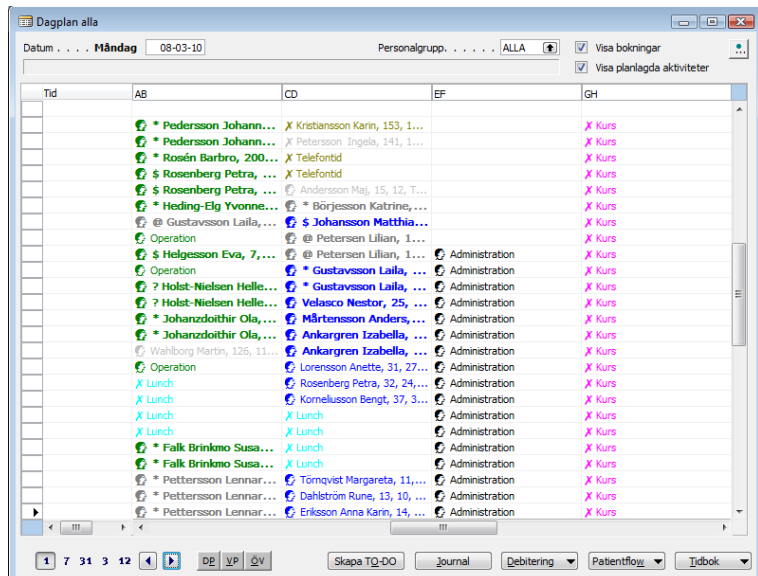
Dagplan alla

Datum . . . . Måndag 08-03-10

Personalgrupp. . . . . . ALLA

Visa bokningar

Visa planlagda aktiviteter

| Tid | AB | CD | EF | GH |
|---|---|---|---|---|
| | * Pedersson Johann... | Kristiansson Karin, 153, 1... | | Kurs |
| | * Pedersson Johann... | Petersson Ingela, 141, 1... | | Kurs |
| | * Rosén Barbro, 200... | Telefontid | | Kurs |
| | $ Rosenberg Petra, ... | Telefontid | | Kurs |
| | $ Rosenberg Petra, ... | Andersson Maj, 15, 12, T... | | Kurs |
| | * Heding-Elg Yvonne... | * Börjesson Katrine,... | | Kurs |
| | @ Gustavsson Laila,... | $ Johansson Matthia... | | Kurs |
| | Operation | @ Petersen Lilian, 1... | | Kurs |
| | $ Helgesson Eva, 7,... | @ Petersen Lilian, 1... | Administration | Kurs |
| | Operation | * Gustavsson Laila, ... | Administration | Kurs |
| | ? Holst-Nielsen Helle... | * Gustavsson Laila, ... | Administration | Kurs |
| | ? Holst-Nielsen Helle... | Velasco Nestor, 25, ... | Administration | Kurs |
| | * Johanzdoithir Ola,... | Mårtensson Anders, ... | Administration | Kurs |
| | * Johanzdoithir Ola,... | Ankargren Izabella, ... | Administration | Kurs |
| | Wahlborg Martin, 126, 11... | Ankargren Izabella, ... | Administration | Kurs |
| | Operation | Lorensson Anette, 31, 27... | Administration | Kurs |
| | Lunch | Rosenberg Petra, 32, 24,... | Administration | Kurs |
| | Lunch | Korneliusson Bengt, 37, 3... | Administration | Kurs |
| | Lunch | Lunch | Administration | Kurs |
| | Lunch | Lunch | Administration | Kurs |
| | * Falk Brinkmo Susa... | Lunch | Administration | Kurs |
| | * Falk Brinkmo Susa... | Lunch | Administration | Kurs |
| | * Pettersson Lennar... | Törnqvist Margareta, 11,... | Administration | Kurs |
| | * Pettersson Lennar... | Dahlström Rune, 13, 10, ... | Administration | Kurs |
| | * Pettersson Lennar... | Eriksson Anna Karin, 14, ... | Administration | Kurs |

1 7 31 3 12 DP VP ÖV Skapa TO-DO Journal Debitering Patientflow Tidbok